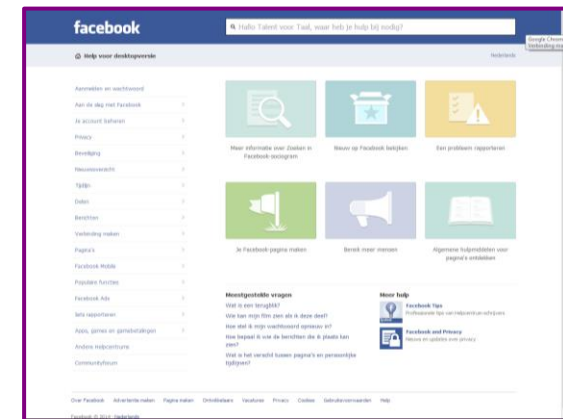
facebook

Hallo Talent voor Taal, waar heb je hulp bij nodig?

Google Chrom
Verbinding ma

Help voor desktopversie

Nederlands

Aanmelden en wachtwoord
Aan de slag met Facebook
Je account beheren
Privacy
Beveiliging
Nieuwsoverzicht
Tijdlijn
Delen
Berichten
Verbinding maken
Pagina's
Facebook Mobile
Populaire functies
Facebook Ads
Iets rapporteren
Apps, games en gamebetalingen
Andere Helpcentrums
Communityforum

Meer informatie over Zoeken in Facebook-zoekgram

Nieuw op Facebook bekijken

Een probleem rapporteren

Je Facebook-pagina maken

Bereik meer mensen

Algemene hulpmiddelen voor pagina's ontdekken

Meestgestelde vragen
Wat is een terugblik?
Hoe kan mijn film zien als ik deze deel?
Hoe stel ik mijn wachtwoord opnieuw in?
Hoe bepaal ik wie de berichten die ik plaats kan zien?
Wat is het verschil tussen pagina's en persoonlijke tijdlijnen?

Meer hulp
Facebook Tips
Professionele tips van Helpcentrum-adviseurs
Facebook and Privacy
Nieuws en updates over privacy

Over Facebook Advertentie maken Pagina maken Ontwikkelaars Vacatures Privacy Cookies Gebruiksvoorwaarden Help

Facebook © 2014 · Nederlands